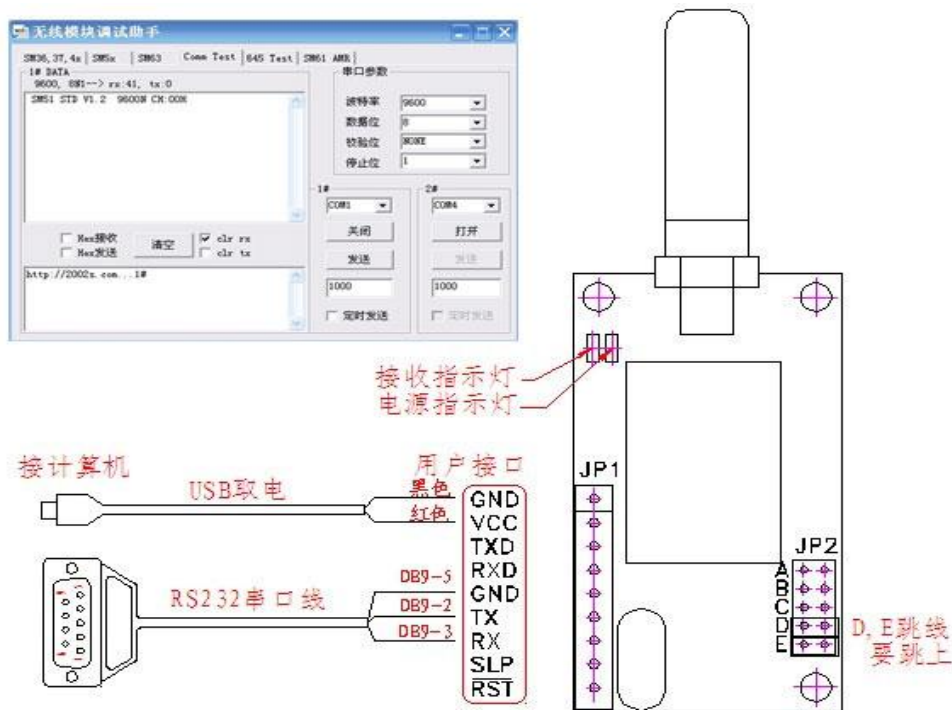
无线模块调试助手

SM36, 37, 4x | SM5x | SM63 | Comm Test | 645 Test | SM61 AMR

1# DATA
9600, 8N1--> rx:41, tx:0
SM51 STD V1.2 9600N CH:00N

串口参数
波特率 9600
数据位 8
校验位 NONE
停止位 1

Hex接收
Hex发送
清空
clr rx
clr tx

http://2002x.com...1#

1#
COM1
关闭
发送
1000
定时发送

2#
COM4
打开
发送
1000
定时发送

接收指示灯
电源指示灯

接计算机
USB取电
用户接口
黑色
红色
RS232串口线
DB9-5
DB9-2
DB9-3
GND
VCC
TXD
RXD
GND
TX
RX
SLP
RST

JP1
JP2
A
B
C
D
E
D, E跳线要跳上